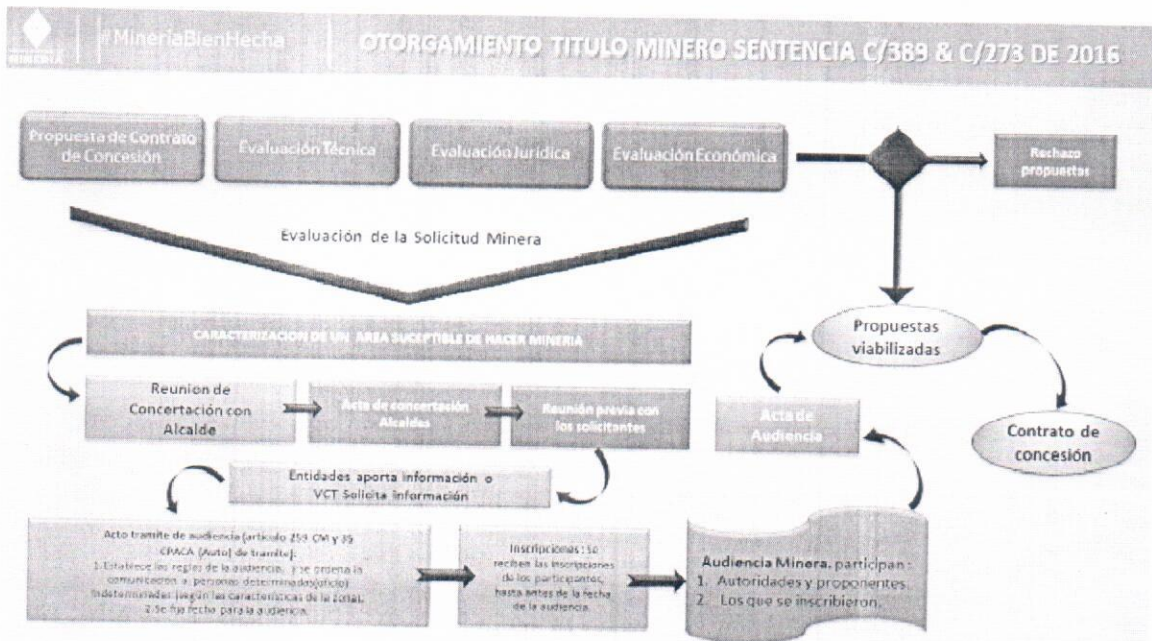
MINERÍA #MineriaBienHecha OTORGAMIENTO TITULO MINERO SENTENCIA C/389 & C/273 DE 2016

Propuesta de Contrato de Concesión

Evaluación Técnica

Evaluación Jurídica

Evaluación Económica

Rechazo propuestas

Evaluación de la Solicitud Minera

Propuestas viabilizadas

CARACTERIZACION DE UN AREA SUCEPTIBLE DE HACER MINERIA

Reunion de Concertación con Alcalde

Acta de concertación Alcaldes

Reunión previa con los solicitantes

Acta de Audiencia

Contrato de concesión

Entidades aporta información o VCT Solicita información

Acto tramite de audiencia (articulo 259 CM y 35 CPACA (Auto) de tramite).
1. Establece las reglas de la audiencia, y se ordena la comunicacion a personas determinadas(oficio) Indeterminadas (según las características de la zona).
2. Se fija fecha para la audiencia.

Inscripciones: se reciben las inscripciones de los participantes, hasta antes de la fecha de la audiencia.

Audiencia Minera, participan :
1. Autoridades y proponentes.
2. Los que se inscribieron.